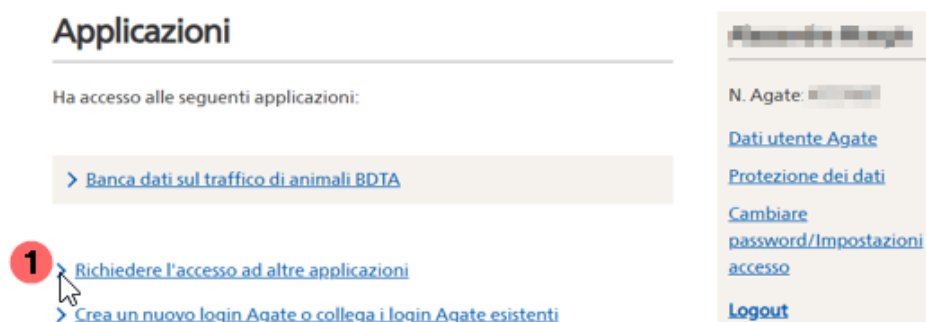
Applicazioni

Ha accesso alle seguenti applicazioni:

> Banca dati sul traffico di animali BDTA

1 > Richiedere l'accesso ad altre applicazioni

> Crea un nuovo login Agate o collega i login Agate esistenti

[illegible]

N. Agate: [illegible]

Dati utente Agate

Protezione dei dati

Cambiare password/Impostazioni accesso

Logout